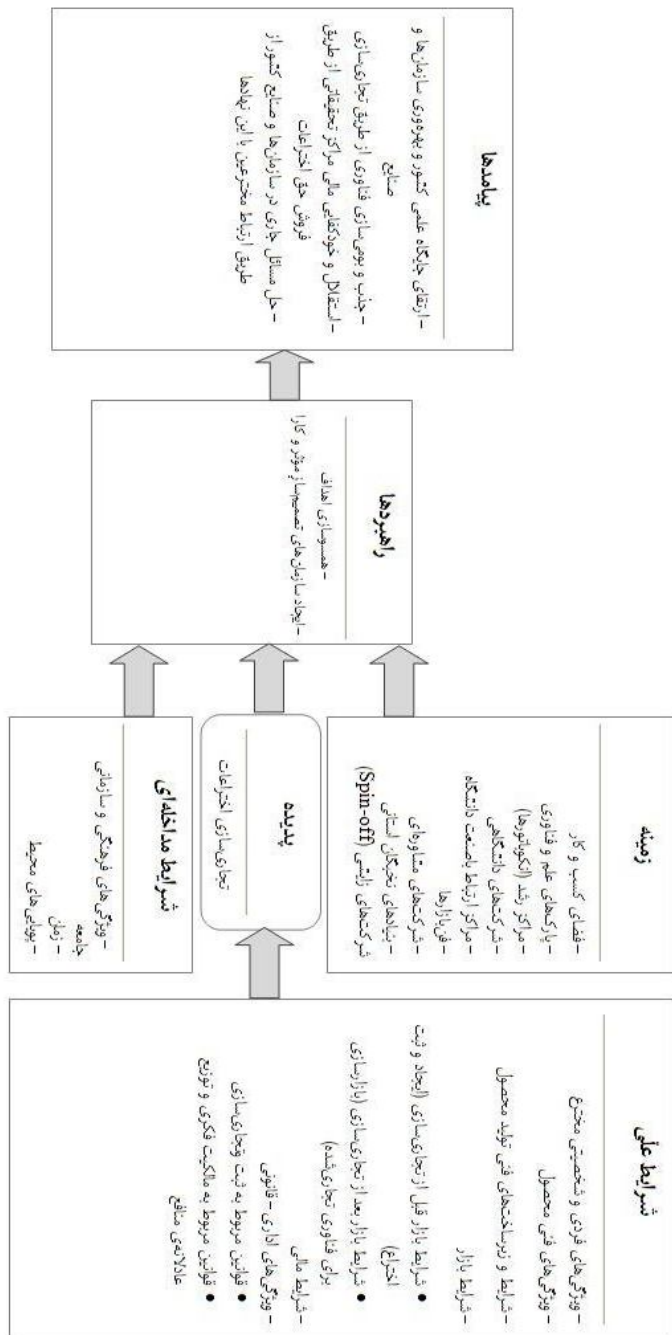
شرایط علّی

– ویژگی های فردی و شخصیتی مخترع
– ویژگی های فنی محصول
– شرایط و دیرندگی های فنی تولید محصول
– شرایط بازار
● شرایط بازار قبل از تجاری سازی (ایجاد و ثبت اختراع)
● شرایط بازار بعد از تجاری سازی (بازاریابی برای فناوری تجاری شده)
– شرایط مالی
– ویژگی های اداری – قانونی
● قوانین مربوط به ثبت و تجاری سازی
● قوانین مربوط به مالکیت فکری و توزیع عادلانه ی منافع

زمینه

– فضای کسب و کار
– پارک های علم و فناوری
– مراکز رشد (انکوباتورها)
– شرکت های دانشگاهی
– مراکز ارتباط با صنعت دانشگاه
– فن بازارها
– شرکت های مشاوره ای
– بنیادهای نخبگان استانی
– شرکت های زایشی (Spin-off)

پدیده

تجاری سازی اختراعات

شرایط مداخله ای

– ویژگی های فرهنگی و سازمانی جامعه
– زمان
– بودجه های محیط

راهبردها

– همسوسازی اهداف
– ایجاد سازمان های تصمیم ساز مؤثر و کارا

پیامدها

– ارتقای جایگاه علمی کشور و بهره وری سازمان ها و صنایع
– جذب و بومی سازی فناوری از طریق تجاری سازی
– استقلال و خودکفایی مالی مراکز تحقیقاتی از طریق فروش حق اختراعات
– حل مسائل فنی در سازمان ها و صنایع کشور از طریق ارتباط مخترعین با این نهادها